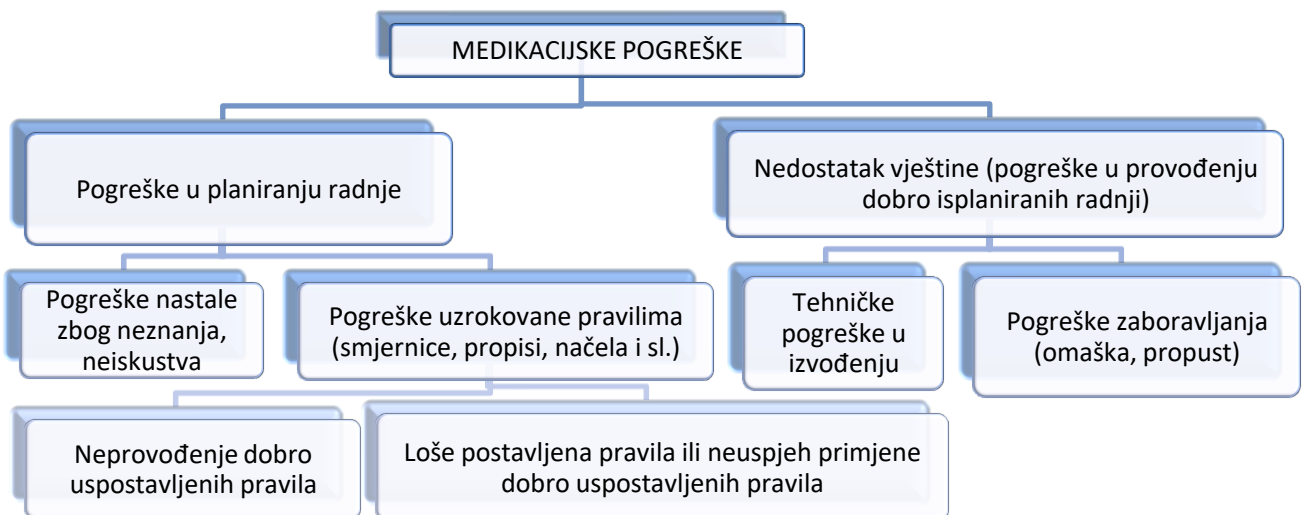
MEDIKACIJSKE POGREŠKE

Pogreške u planiranju radnje

Nedostatak vještine (pogreške u provođenju dobro isplaniranih radnji)

Pogreške nastale zbog neznanja, neiskustva

Pogreške uzrokovane pravilima (smjernice, propisi, načela i sl.)

Tehničke pogreške u izvođenju

Pogreške zaboravljanja (omaška, propust)

Neprovođenje dobro uspostavljenih pravila

Loše postavljena pravila ili neuspjeh primjene dobro uspostavljenih pravila